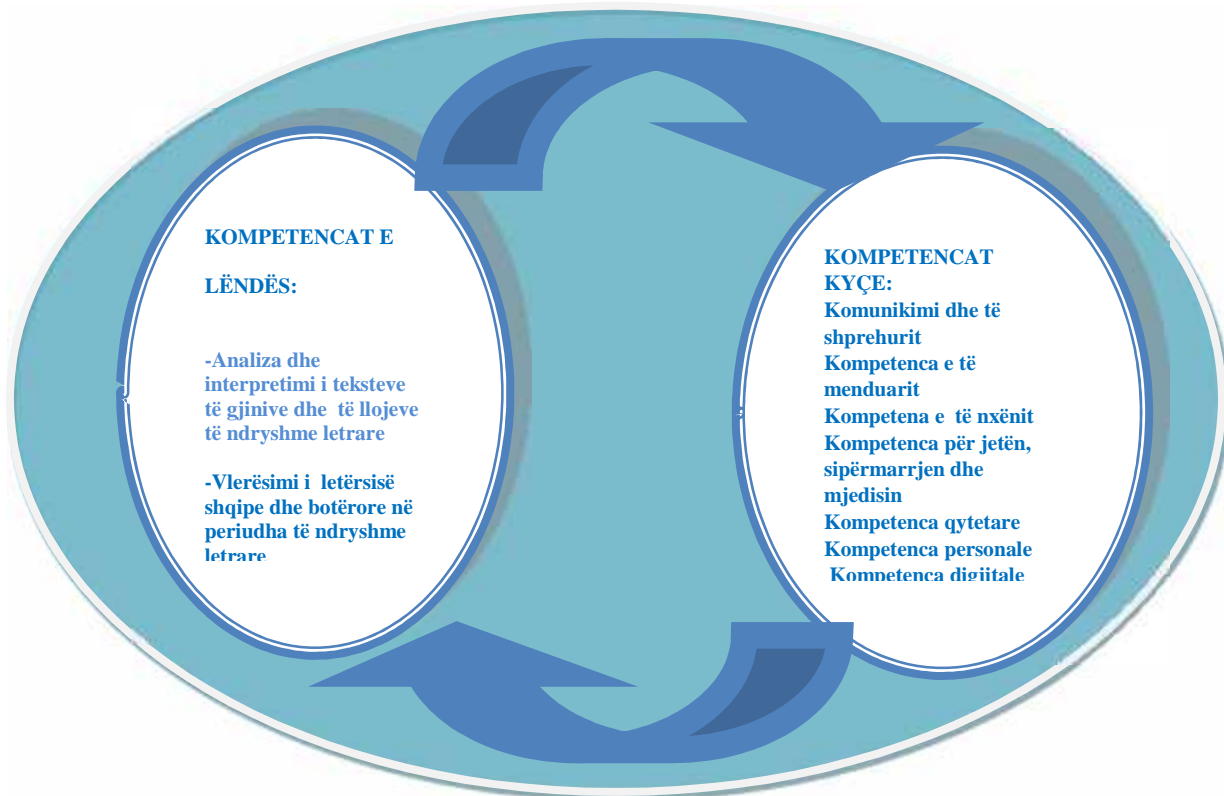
KOMPETENCAT E

LËNDËS:

-Analiza dhe interpretimi i teksteve të gjinive dhe të llojeve të ndryshme letrare

-Vlerësimi i letërsisë shqipe dhe botërore në periudha të ndryshme letrare

KOMPETENCAT KYÇE:
Komunikimi dhe të shprehurit
Kompetenca e të menduarit
Kompetena e të nxënit
Kompetenca për jetën, sipërmarrjen dhe mjedisin
Kompetenca qytetare
Kompetenca personale
Kompetenca digjitale